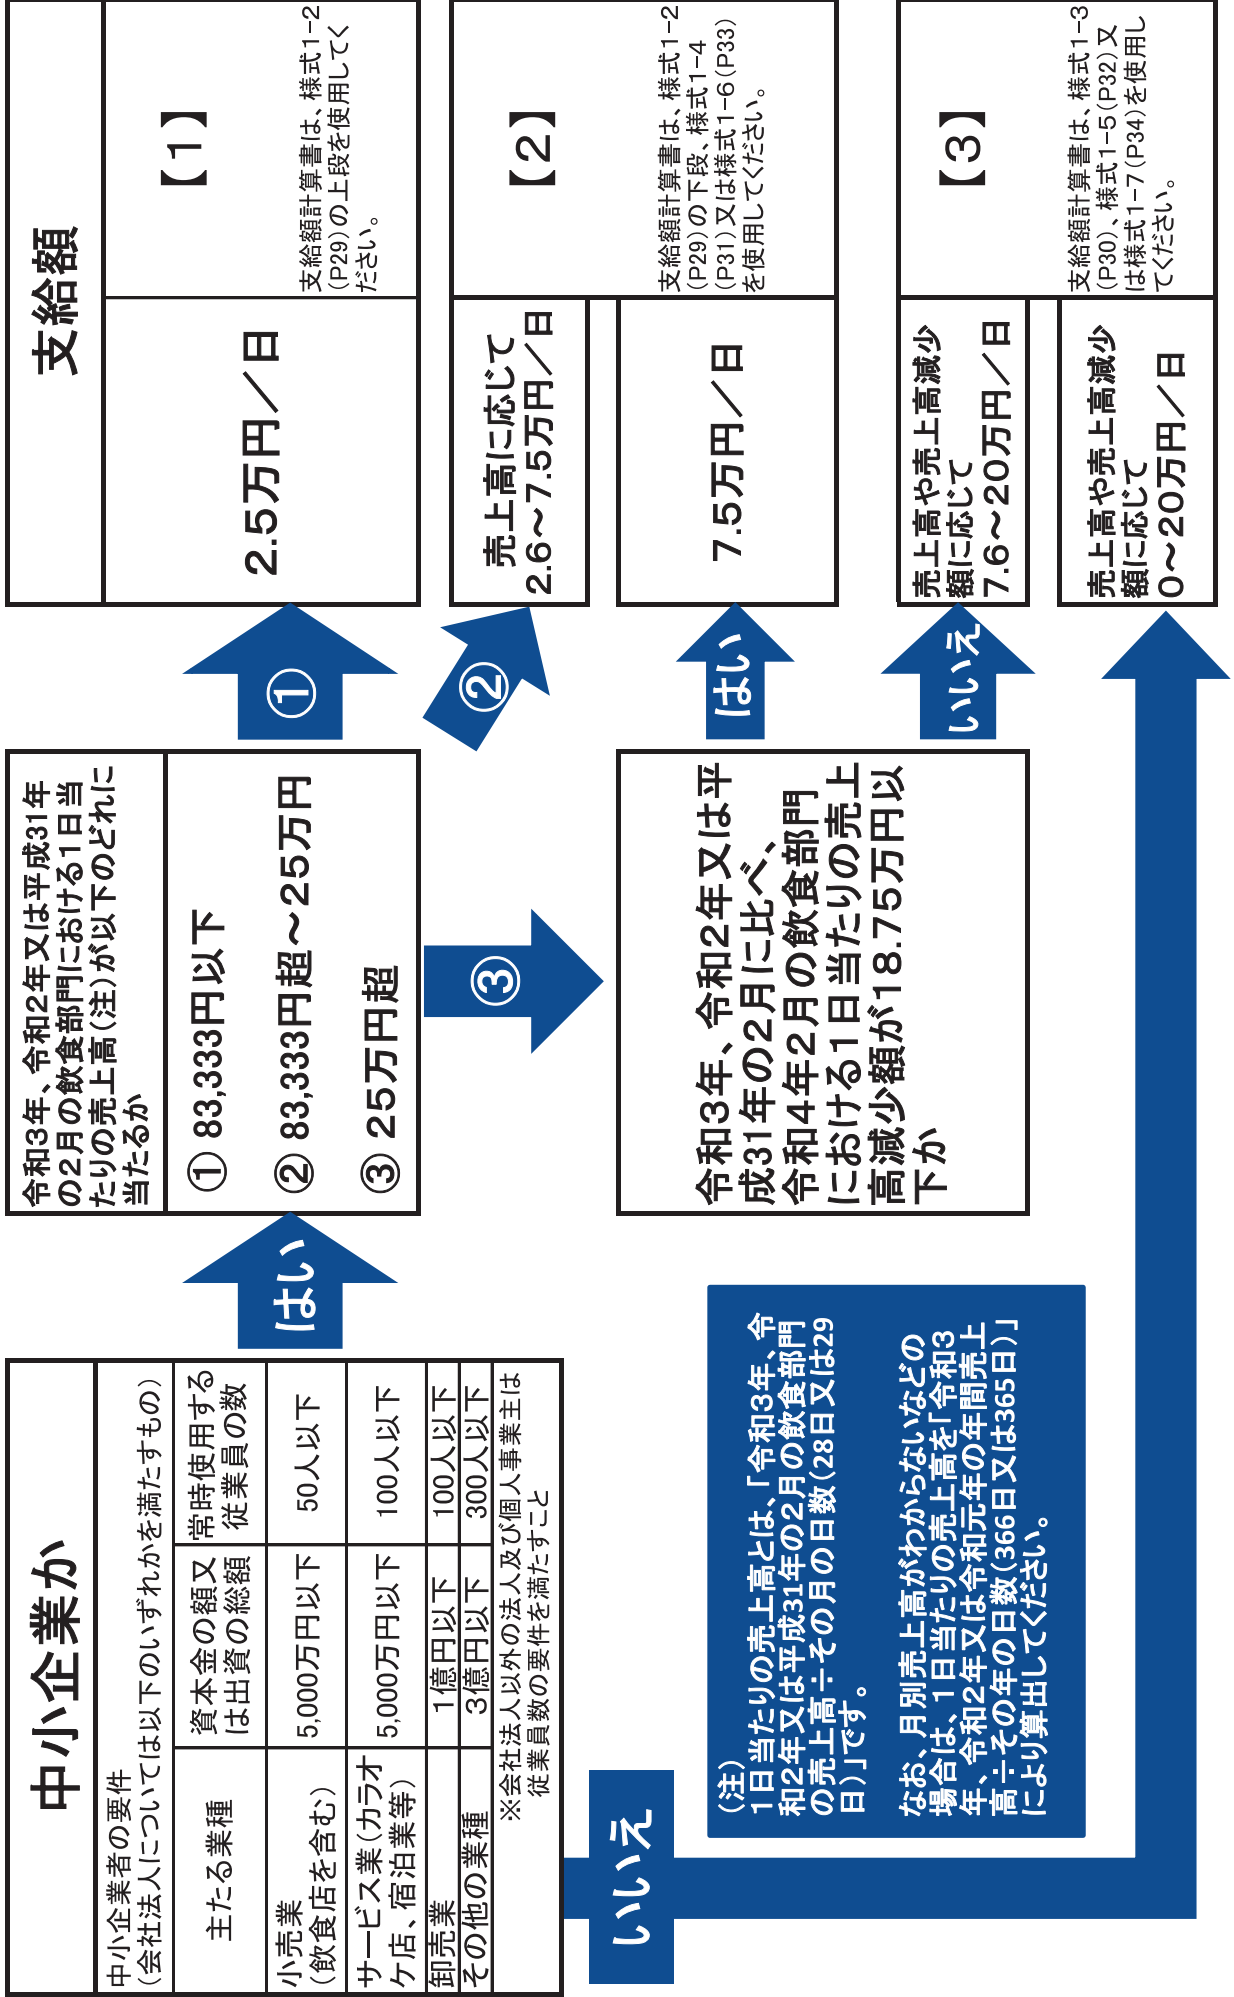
中小企業か

中小企業者の要件
（会社法人については以下のいずれかを満たすもの）

| 主たる業種 | 資本金の額又は出資の総額 | 常時使用する従業員の数 |
|---|---|---|
| 小売業（飲食店を含む） | 5,000万円以下 | 50人以下 |
| サービス業（カラオケ店、宿泊業等） | 5,000万円以下 | 100人以下 |
| 卸売業 | 1億円以下 | 100人以下 |
| その他の業種 | 3億円以下 | 300人以下 |

※会社法人以外の法人及び個人事業主は従業員数の要件を満たすこと

はい

いいえ

令和3年、令和2年又は平成31年の2月の飲食部門における1日当たりの売上高（注）が以下のどれに当たるか

① 83,333円以下

② 83,333円超～25万円

③ 25万円超

①

②

③

令和3年、令和2年又は平成31年の2月に比べ、令和4年2月の飲食部門における1日当たりの売上高減少額が18.75万円以下か

はい

いいえ

支給額

2.5万円／日

【1】

支給額計算書は、様式1-2（P29）の上段を使用してください。

売上高に応じて2.6～7.5万円／日

7.5万円／日

【2】

支給額計算書は、様式1-2（P29）の下段、様式1-4（P31）又は様式1-6（P33）を使用してください。

売上高や売上高減少額に応じて7.6～20万円／日

売上高や売上高減少額に応じて0～20万円／日

【3】

支給額計算書は、様式1-3（P30）、様式1-5（P32）又は様式1-7（P34）を使用してください。

（注）
1日当たりの売上高とは、「令和3年、令和2年又は平成31年の2月の飲食部門の売上高÷その月の日数（28日又は29日）」です。

なお、月別売上高がわからないなどの場合は、1日当たりの売上高を「令和3年、令和2年又は令和元年の年間売上高÷その年の日数（366日又は365日）」により算出してください。